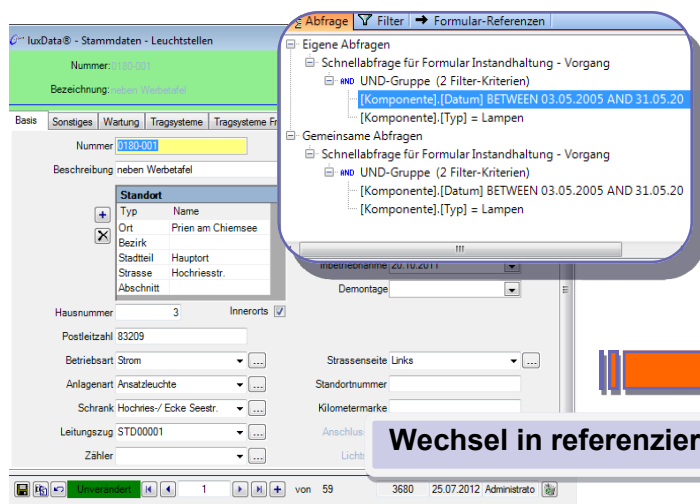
luxData® - Stammdaten - Leuchtstellen

Nummer: 0180-001

Bezeichnung: neben Werbetafel

Basis | Sonstiges | Wartung | Tragsysteme | Tragsysteme Fr

Nummer 0180-001

Beschreibung neben Werbetafel

Standort

| Typ | Name |
|---|---|
| Ort | Prien am Chiemsee |
| Bezirk | |
| Stadtteil | Hauptort |
| Strasse | Hochriesstr. |
| Abschnitt | |

Hausnummer 3

Innerorts

Postleitzahl 83209

Betriebsart Strom

Anlagenart Ansatzleuchte

Schrank Hochries-/ Ecke Seestr.

Leitungszug STD00001

Zähler

Inbetriebnahme 20.10.2011

Demontage

Strassenseite Links

Standortnummer

Kilometermarke

Anschlus

Licht

Unverändert | 1 | von 59 | 3680 | 25.07.2012 | Administrato

Abfrage | Filter | Formular-Referenzen

Eigene Abfragen
Schnellabfrage für Formular Instandhaltung - Vorgang
AND UND-Gruppe (2 Filter-Kriterien)
[Komponente].[Datum] BETWEEN 03.05.2005 AND 31.05.20
[Komponente].[Typ] = Lampen
Gemeinsame Abfragen
Schnellabfrage für Formular Instandhaltung - Vorgang
AND UND-Gruppe (2 Filter-Kriterien)
[Komponente].[Datum] BETWEEN 03.05.2005 AND 31.05.20
[Komponente].[Typ] = Lampen

Wechsel in referenzier